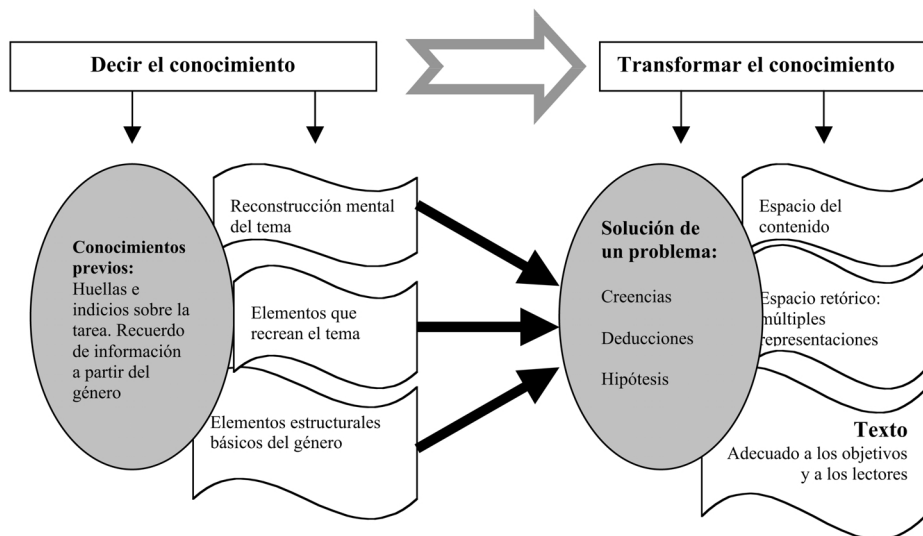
Decir el conocimiento

Transformar el conocimiento

Conocimientos previos:
Huellas e indicios sobre la tarea. Recuerdo de información a partir del género

Reconstrucción mental del tema

Elementos que recrean el tema

Elementos estructurales básicos del género

Solución de un problema:

Creencias

Deducciones

Hipótesis

Espacio del contenido

Espacio retórico: múltiples representaciones

Texto
Adecuado a los objetivos y a los lectores